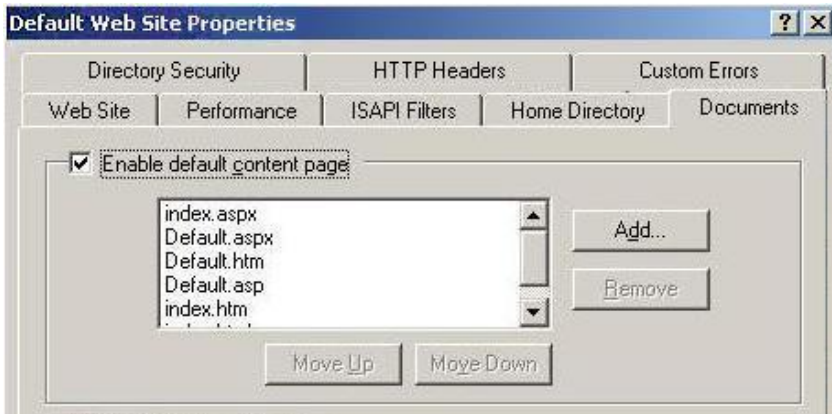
Default Web Site Properties

?
X

Directory Security
HTTP Headers
Custom Errors
Web Site
Performance
ISAPI Filters
Home Directory
Documents

Enable default content page

index.aspx
Default.aspx
Default.htm
Default.asp
index.htm
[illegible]

Add...
Remove

Move Up
Move Down